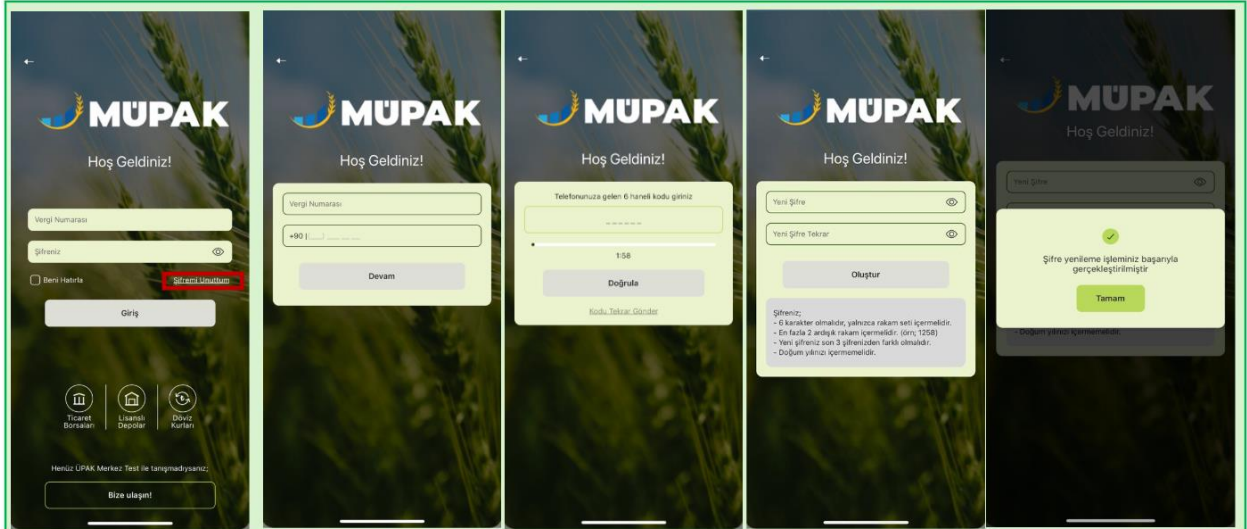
MÜPAK

Hoş Geldiniz!

Vergi Numarası

Şifreniz

Beni Hatırla

Şifremi Unuttum

Giriş

Ticaret Borsaları

Lisanslı Depolar

Döviz Kurları

Henüz ÜPAK Merkez Test ile tanışmadıysanız;

Bize ulaşın!

MÜPAK

Hoş Geldiniz!

Vergi Numarası

+90 (___) ___ __ __

Devam

MÜPAK

Hoş Geldiniz!

Telefonunuza gelen 6 haneli kodu giriniz

------

1:58

Doğrula

Kodu Tekrar Gönder

MÜPAK

Hoş Geldiniz!

Yeni Şifre

Yeni Şifre Tekrar

Oluştur

Şifreniz;
- 6 karakter olmalıdır, yalnızca rakam seti içermelidir.
- En fazla 2 ardışık rakam içermelidir. (örn; 1258)
- Yeni şifreniz son 3 şifrenizden farklı olmalıdır.
- Doğum yılınızı içermemelidir.

MÜPAK

Hoş Geldiniz!

Yeni Şifre

Şifre yenileme işleminiz başarıyla gerçekleştirilmiştir

Tamam

- Doğum yılınızı içermemelidir.